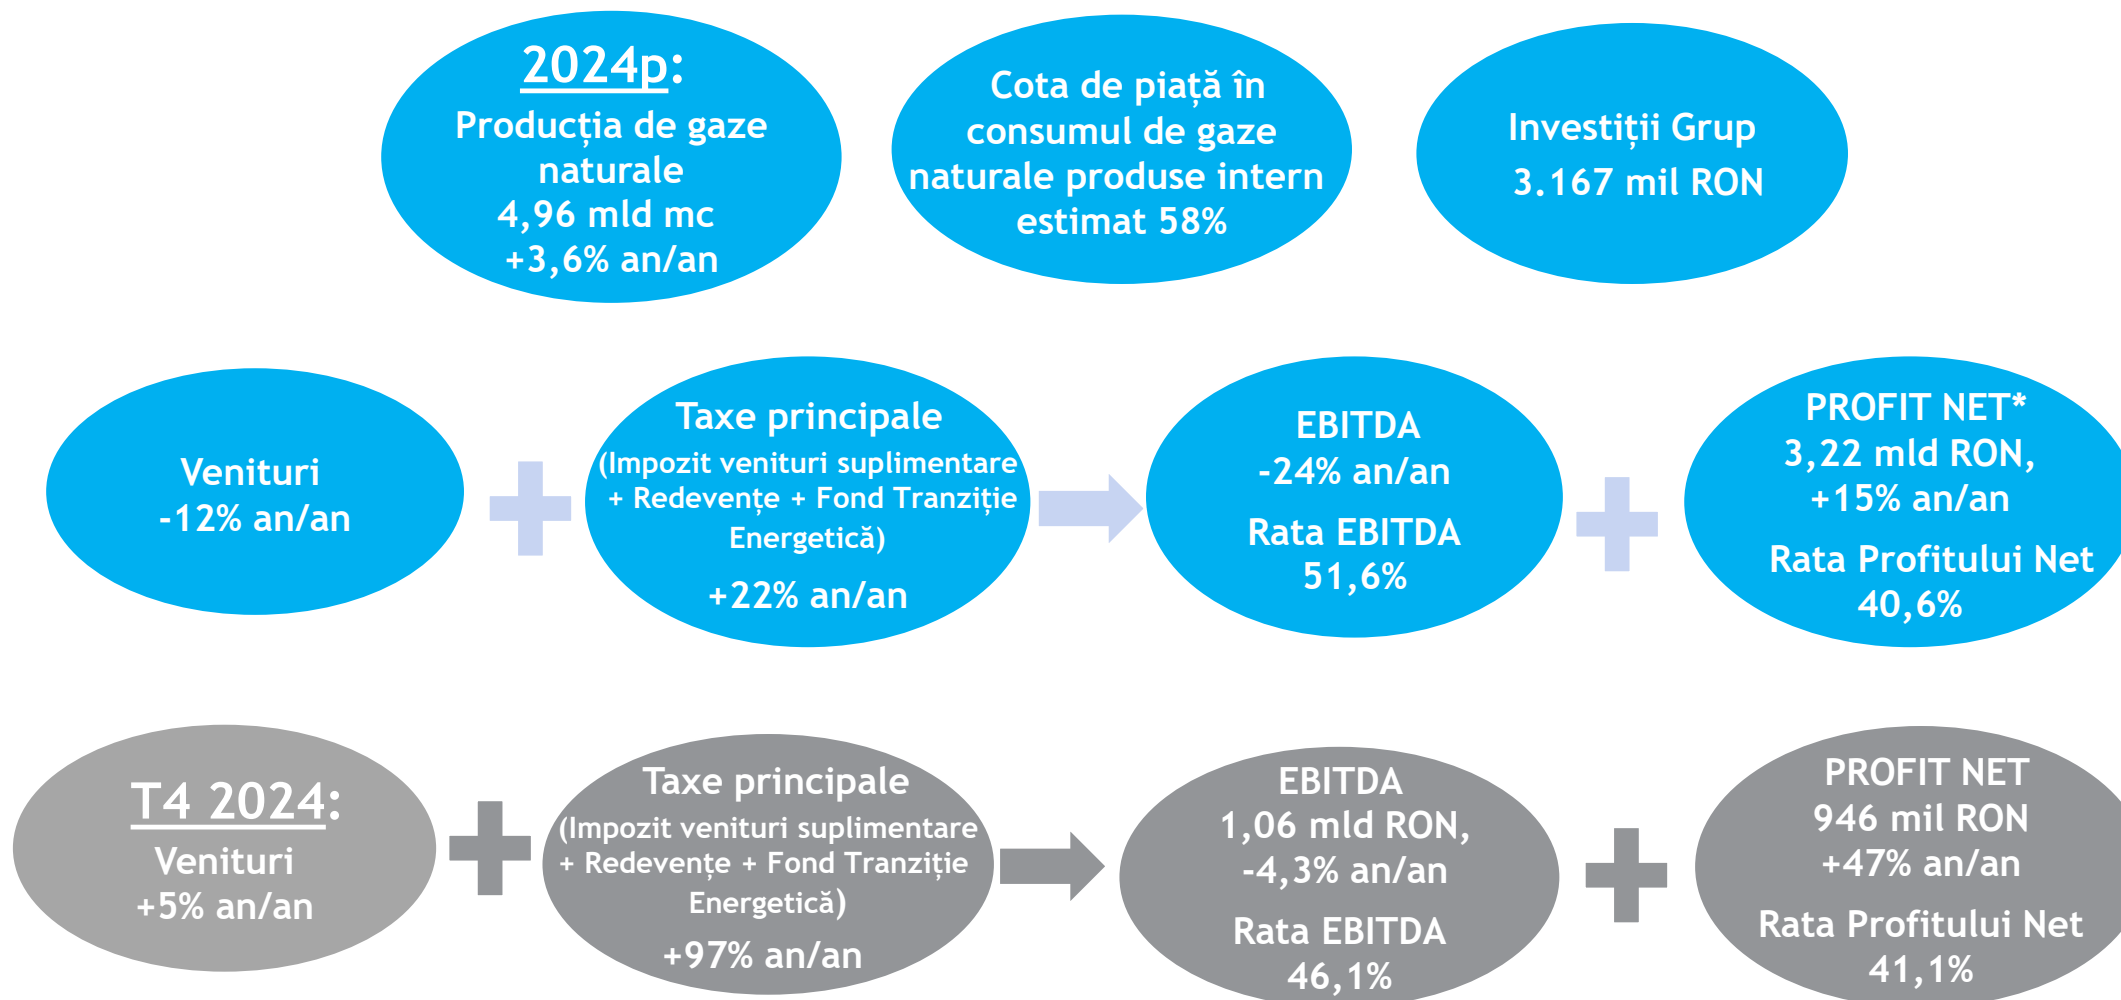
2024p:
Producția de gaze naturale
4,96 mld mc
+3,6% an/an

Cota de piață în consumul de gaze naturale produse intern estimat 58%

Investiții Grup
3.167 mil RON

Venituri
-12% an/an

Taxe principale
(Impozit venituri suplimentare + Redevențe + Fond Tranziție Energetică)
+22% an/an

EBITDA
-24% an/an
Rata EBITDA
51,6%

PROFIT NET*
3,22 mld RON,
+15% an/an
Rata Profitului Net
40,6%

T4 2024:
Venituri
+5% an/an

Taxe principale
(Impozit venituri suplimentare + Redevențe + Fond Tranziție Energetică)
+97% an/an

EBITDA
1,06 mld RON,
-4,3% an/an
Rata EBITDA
46,1%

PROFIT NET
946 mil RON
+47% an/an
Rata Profitului Net
41,1%